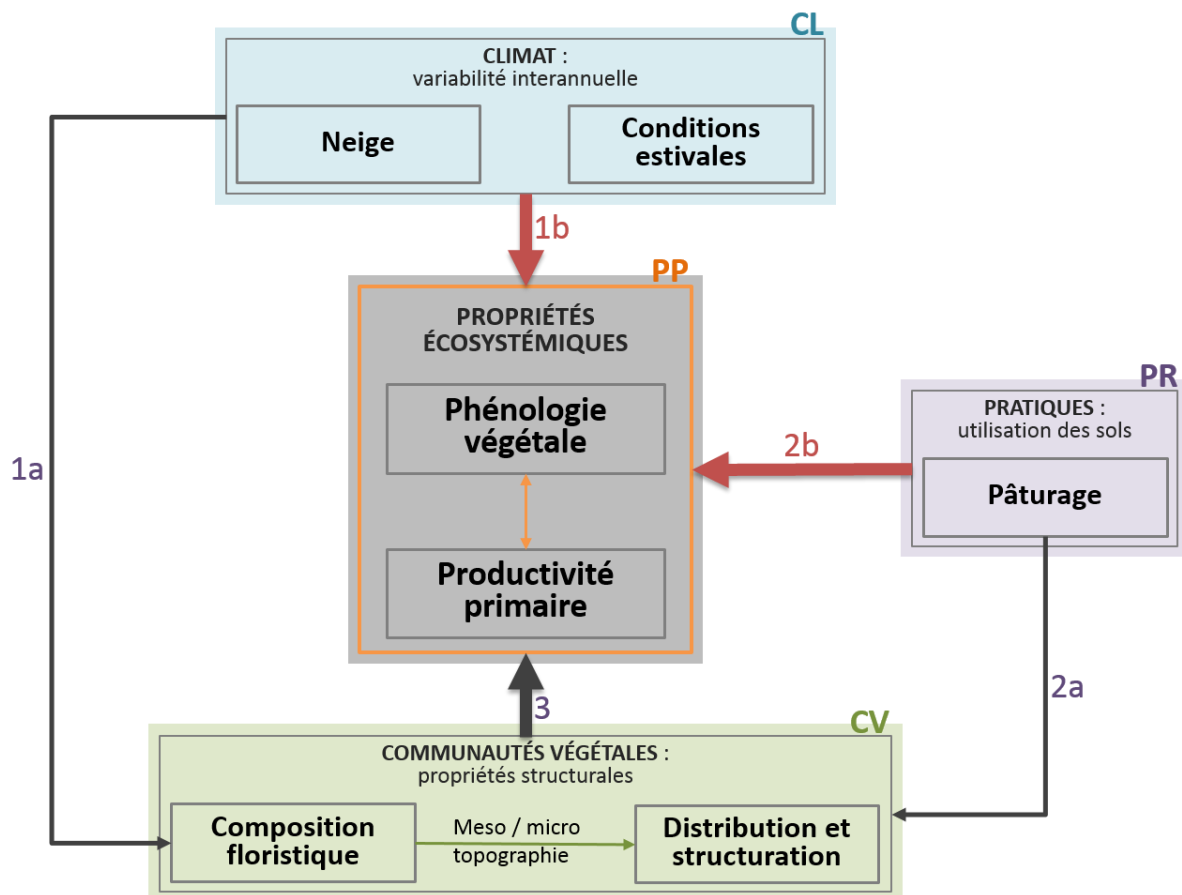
CL

CLIMAT :
variabilité interannuelle

Neige

Conditions estivales

1b

PP

PROPRIÉTÉS ÉCOSYSTÉMIQUES

Phénologie végétale

Productivité primaire

PR

PRATIQUES :
utilisation des sols

Pâturage

2b

1a

2a

3

CV

COMMUNAUTÉS VÉGÉTALES :
propriétés structurales

Composition floristique

Meso / micro topographie

Distribution et structuration